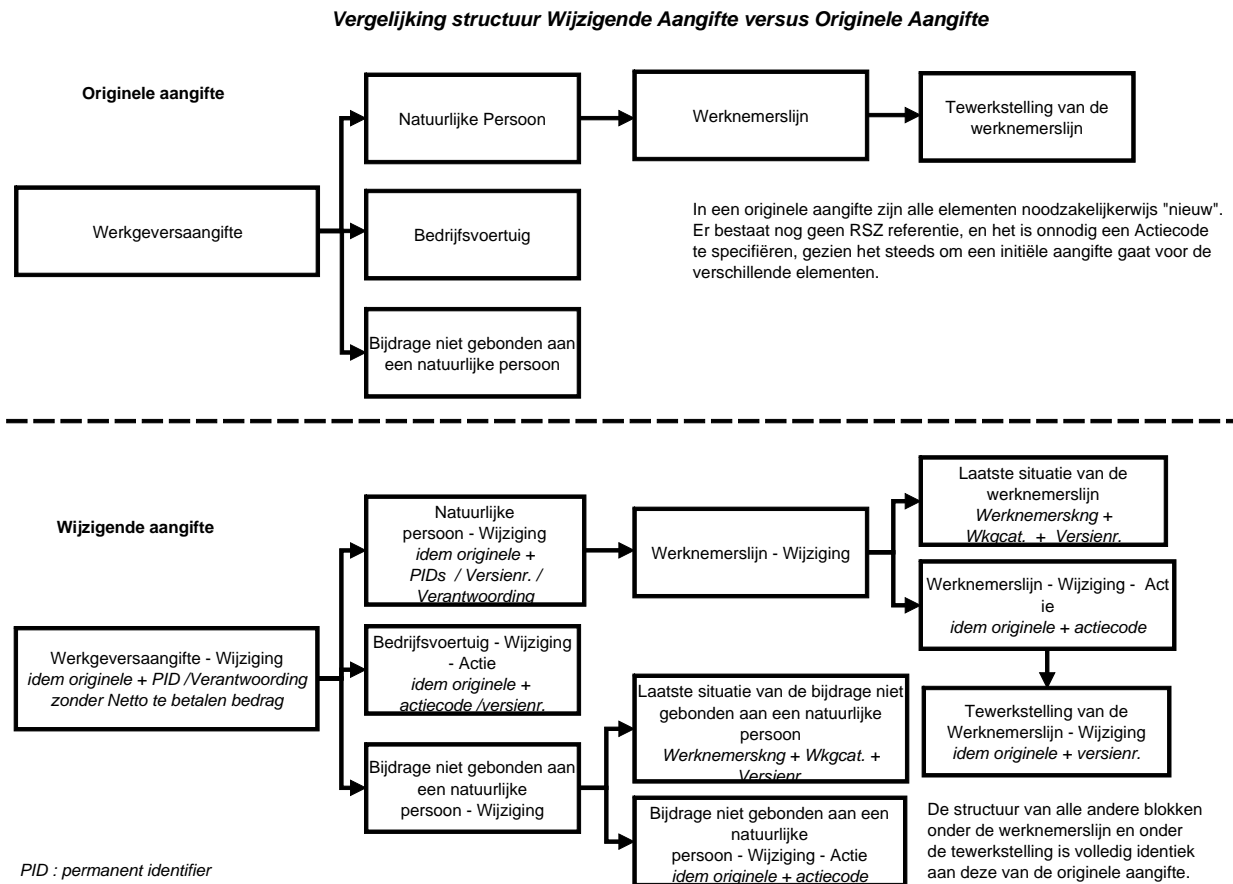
Vergelijking structuur Wijzigende Aangifte versus Originele Aangifte

Originele aangifte

Werkgeversaangifte

Natuurlijke Persoon

Werknemerslijn

Tewerkstelling van de werknemerslijn

Bedrijfsvoertuig

Bijdrage niet gebonden aan een natuurlijke persoon

In een originele aangifte zijn alle elementen noodzakelijkerwijs "nieuw". Er bestaat nog geen RSZ referentie, en het is onnodig een Actiecode te specifiëren, gezien het steeds om een initiële aangifte gaat voor de verschillende elementen.

Wijzigende aangifte

Werkgeversaangifte - Wijziging
idem originele + PID /Verantwoording zonder Netto te betalen bedrag

Natuurlijke persoon - Wijziging
idem originele + PIDs / Versienr. / Verantwoording

Werknemerslijn - Wijziging

Laatste situatie van de werknemerslijn
Werknemerskng + Wkgcat. + Versienr.

Werknemerslijn - Wijziging - Actie
idem originele + actiecode

Tewerkstelling van de Werknemerslijn - Wijziging
idem originele + versienr.

Bedrijfsvoertuig - Wijziging - Actie
idem originele + actiecode /versienr.

Laatste situatie van de bijdrage niet gebonden aan een natuurlijke persoon
Werknemerskng + Wkgcat. + Versienr.

Bijdrage niet gebonden aan een natuurlijke persoon - Wijziging

Bijdrage niet gebonden aan een natuurlijke persoon - Wijziging - Actie
idem originele + actiecode

De structuur van alle andere blokken onder de werknemerslijn en onder de tewerkstelling is volledig identiek aan deze van de originele aangifte.

PID : permanent identifier